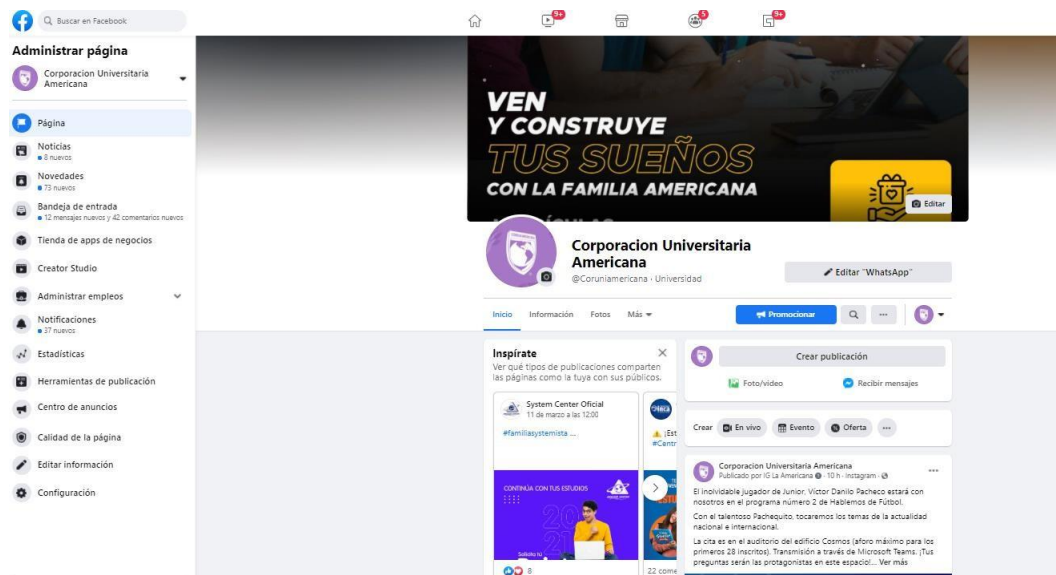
Buscar en Facebook

9+ 5 9+

Administrar página

Corporacion Universitaria Americana

Página

Noticias
8 nuevos

Novedades
73 nuevos

Bandeja de entrada
12 mensajes nuevos y 42 comentarios nuevos

Tienda de apps de negocios

Creator Studio

Administrar empleos

Notificaciones
37 nuevos

Estadísticas

Herramientas de publicación

Centro de anuncios

Calidad de la página

Editar información

Configuración

VEN
Y CONSTRUYE
TUS SUEÑOS
CON LA FAMILIA AMERICANA

Editar

Corporacion Universitaria Americana
@Coruniamericana · Universidad

Editar "WhatsApp"

Inicio Información Fotos Más

Promocionar

Inspírate
Ver qué tipos de publicaciones comparten las páginas como la tuya con sus públicos.

System Center Oficial
11 de marzo a las 12:00

#familiasystemista ...

CONTINÚA CON TUS ESTUDIOS

2021

8

¡Est
#Centr

22 come

Crear publicación

Foto/video

Recibir mensajes

Crear En vivo Evento Oferta

Corporacion Universitaria Americana
Publicado por IG La Americana · 10 h · Instagram ·

El inolvidable jugador de Junior, Víctor Danilo Pacheco estará con nosotros en el programa número 2 de Hablemos de Fútbol.

Con el talentoso Pachequito, tocaremos los temas de la actualidad nacional e internacional.

La cita es en el auditorio del edificio Cosmos (aforo máximo para los primeros 28 inscritos). Transmisión a través de Microsoft Teams. ¡Tus preguntas serán las protagonistas en este espacio!... Ver más